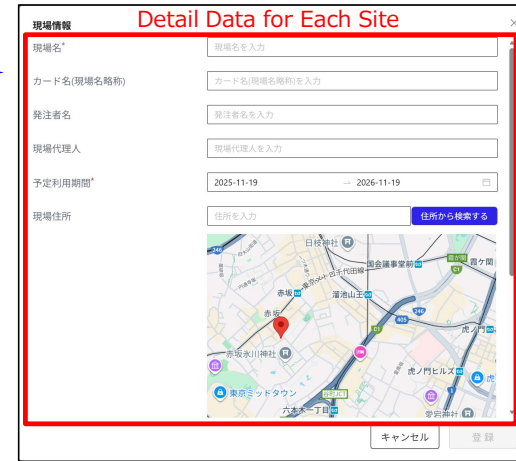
現場情報
Detail Data for Each Site
×

現場名*
現場名を入力

カード名(現場名略称)
カード名(現場名略称)を入力

発注者名
発注者名を入力

現場代理人
現場代理人を入力

予定利用期間*
2025-11-19 → 2026-11-19

現場住所
住所を入力
住所から検索する

日枝神社
国会議事堂前
溜池山王
赤坂
赤坂氷川神社
虎ノ門
虎ノ門ヒルズ
東京ミッドタウン
六本木一丁目
霞ケ関
愛宕神社

キャンセル
登録